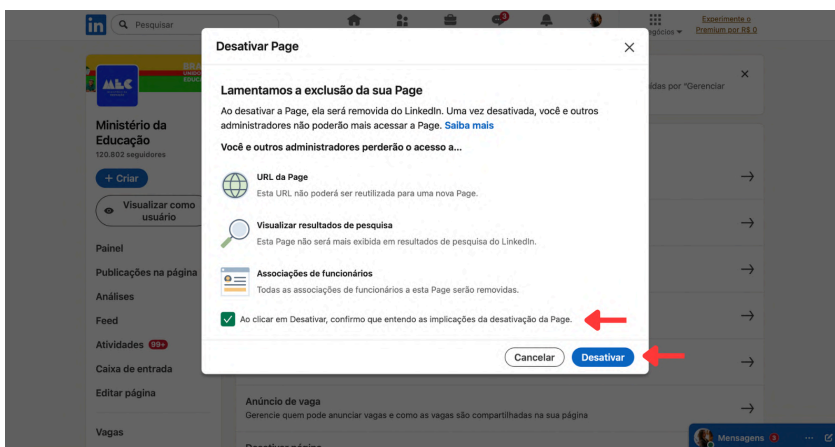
in Pesquisar

Experimente o Premium por R$ 0

Negócios

Ministério da Educação
120.802 seguidores

+ Criar

Visualizar como usuário

Painel
Publicações na página
Análises
Feed
Atividades 99+
Caixa de entrada
Editar página
Vagas

Desativar Page

Lamentamos a exclusão da sua Page

Ao desativar a Page, ela será removida do LinkedIn. Uma vez desativada, você e outros administradores não poderão mais acessar a Page. Saiba mais

Você e outros administradores perderão o acesso a...

URL da Page
Esta URL não poderá ser reutilizada para uma nova Page.

Visualizar resultados de pesquisa
Esta Page não será mais exibida em resultados de pesquisa do LinkedIn.

Associações de funcionários
Todas as associações de funcionários a esta Page serão removidas.

Ao clicar em Desativar, confirmo que entendo as implicações da desativação da Page.

Cancelar Desativar

idas por "Gerenciar

Anúncio de vaga
Gerencie quem pode anunciar vagas e como as vagas são compartilhadas na sua página

Mensagens 3